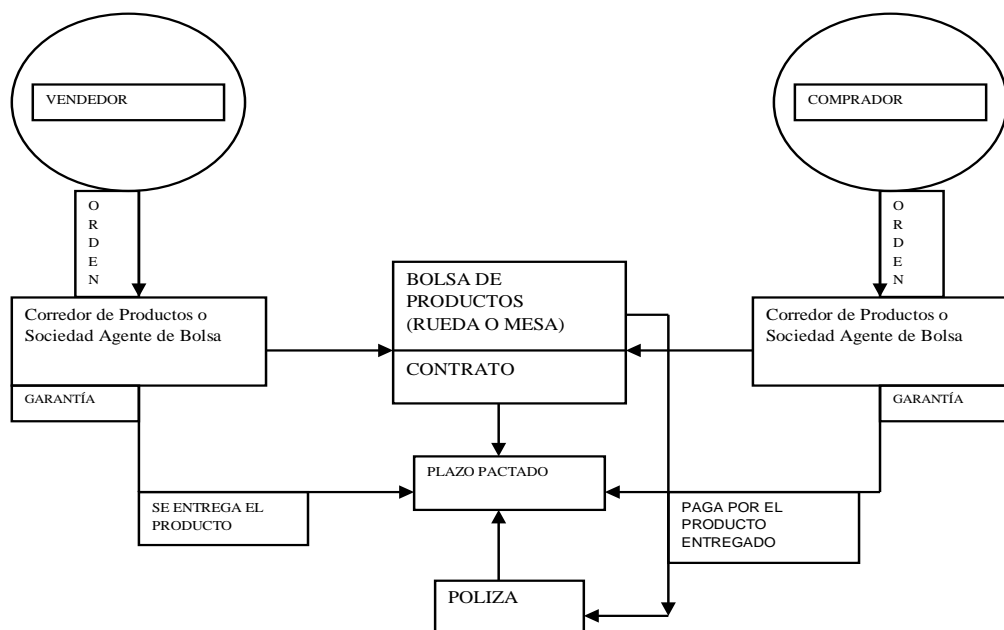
VENDEDOR

COMPRADOR

O R D E N

O R D E N

Corredor de Productos o Sociedad Agente de Bolsa

BOLSA DE PRODUCTOS (RUEDA O MESA)

CONTRATO

Corredor de Productos o Sociedad Agente de Bolsa

GARANTÍA

GARANTÍA

PLAZO PACTADO

SE ENTREGA EL PRODUCTO

PAGA POR EL PRODUCTO ENTREGADO

POLIZA